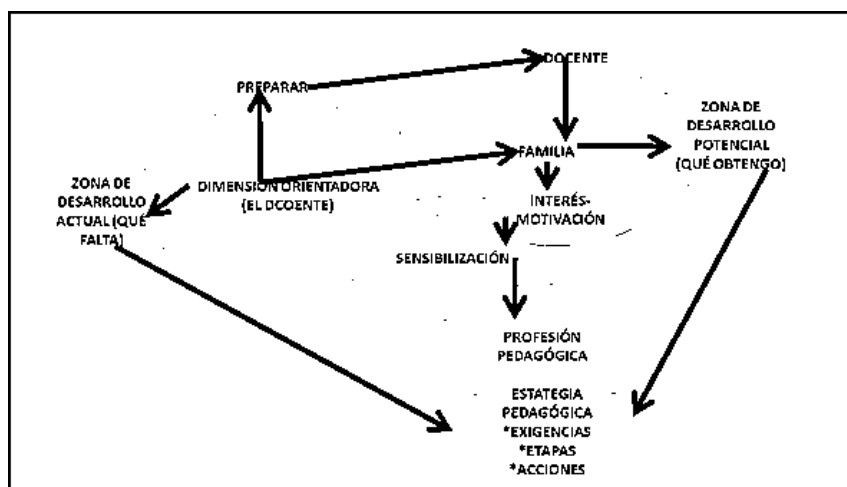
PREPARAR

DOCENTE

ZONA DE DESARROLLO POTENCIAL (QUÉ OBTENGO)

FAMILIA

ZONA DE DESARROLLO ACTUAL (QUÉ FALTA)

DIMENSION ORIENTADORA (EL DCOENTE)

INTERÉS-MOTIVACIÓN

SENSIBILIZACIÓN

PROFESIÓN PEDAGÓGICA

ESTATEGIA PEDAGÓGICA
*EXIGENCIAS
*ETAPAS
*ACCIONES